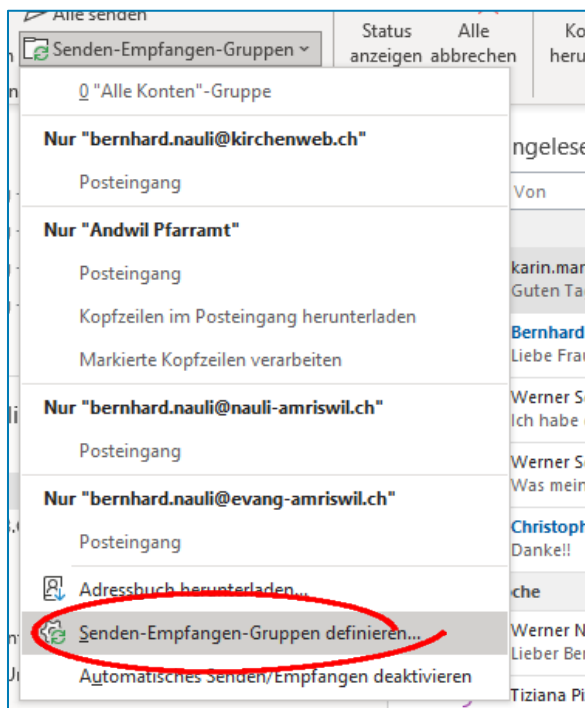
Alle senden

Senden-Empfangen-Gruppen

Status anzeigen

Alle abbrechen

Ko heru

0 "Alle Konten"-Gruppe

Nur "bernhard.nauli@kirchenweb.ch"

Posteingang

Nur "Andwil Pfarramt"

Posteingang

Kopfzeilen im Posteingang herunterladen

Markierte Kopfzeilen verarbeiten

Nur "bernhard.nauli@nauli-amriswil.ch"

Posteingang

Nur "bernhard.nauli@evang-amriswil.ch"

Posteingang

Adressbuch herunterladen...

Senden-Empfangen-Gruppen definieren...

Automatisches Senden/Empfangen deaktivieren

ngelese

Von

karin.mar
Guten Ta

Bernhard
Liebe Frau

Werner Se
Ich habe

Werner Se
Was mein

Christoph
Danke!!

che

Werner N
Lieber Ber

Tiziana Pi